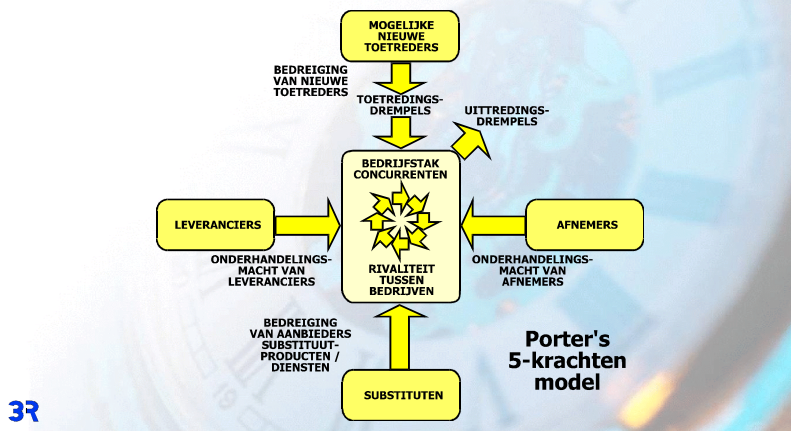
MOGELIJKE NIEUWE TOETREDERS

BEDREIGING VAN NIEUWE TOETREDERS

TOETREDINGS-DREMPELS

UITTREDINGS-DREMPELS

BEDRIJFSTAK CONCURRENTEN

LEVERANCIERS

AFNEMERS

ONDERHANDELINGS-MACHT VAN LEVERANCIERS

RIVALITEIT TUSSEN BEDRIJVEN

ONDERHANDELINGS-MACHT VAN AFNEMERS

BEDREIGING VAN AANBIEDERS SUBSTITUUT-PRODUCTEN / DIENSTEN

Porter's 5-krachten model

SUBSTITUTEN

3R